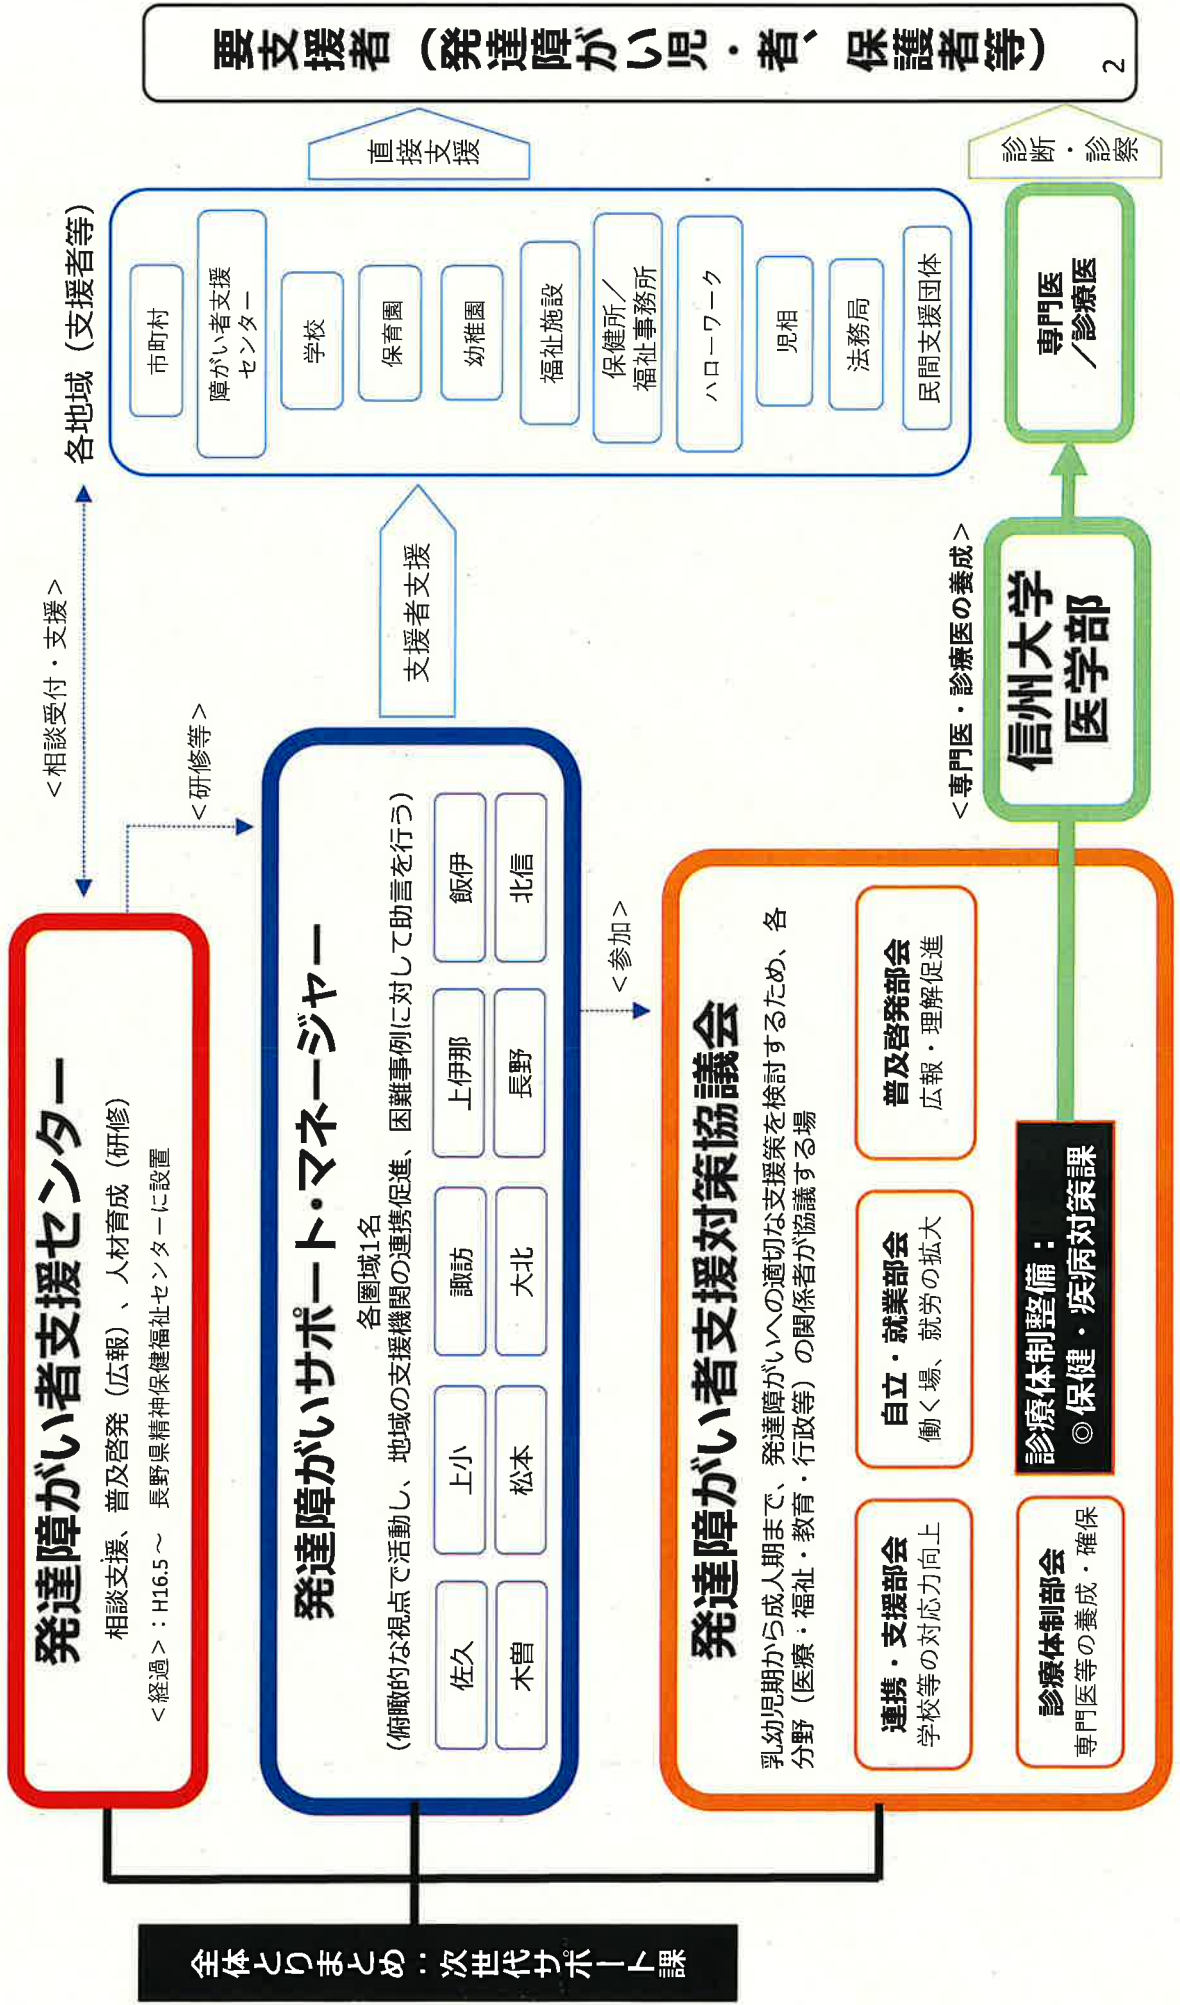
要支援者（発達障がい児・者、保護者等）

2

直接支援

診断・診察

各地域（支援者等）

市町村

障がい者支援センター

学校

保育園

幼稚園

福祉施設

保健所／福祉事務所

ハローワーク

児相

法務局

民間支援団体

専門医／診療医

＜相談受付・支援＞

＜研修等＞

支援者支援

＜専門医・診療医の養成＞

信州大学医学部

発達障がい者支援センター

相談支援、普及啓発（広報）、人材育成（研修）

＜経過＞：H16.5～　長野県精神保健福祉センターに設置

発達障がいサポート・マネージャー

各圏域1名

（俯瞰的な視点で活動し、地域の支援機関の連携促進、困難事例に対して助言を行う）

| 佐久 | 上小 | 諏訪 | 上伊那 | 飯伊 |
|---|---|---|---|---|
| 木曽 | 松本 | 大北 | 長野 | 北信 |

＜参加＞

発達障がい者支援対策協議会

乳幼児期から成人期まで、発達障がいへの適切な支援策を検討するため、各分野（医療・福祉・教育・行政等）の関係者が協議する場

連携・支援部会
学校等の対応力向上

自立・就業部会
働く場、就労の拡大

普及啓発部会
広報・理解促進

診療体制部会
専門医等の養成・確保

診療体制整備：
◎保健・疾病対策課

全体とりまとめ：次世代サポート課